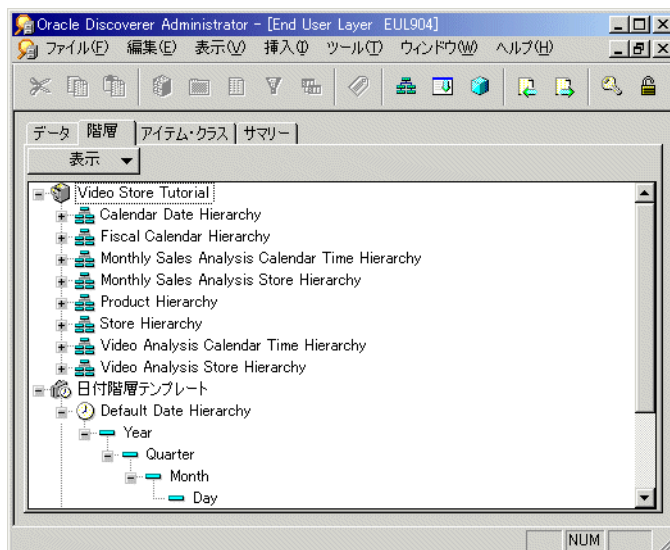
Oracle Discoverer Administrator - [End User Layer EUL904]

ファイル(F) 編集(E) 表示(V) 挿入(I) ツール(T) ウィンドウ(W) ヘルプ(H)

データ 階層 アイテム・クラス サマリー

表示

Video Store Tutorial
Calendar Date Hierarchy
Fiscal Calendar Hierarchy
Monthly Sales Analysis Calendar Time Hierarchy
Monthly Sales Analysis Store Hierarchy
Product Hierarchy
Store Hierarchy
Video Analysis Calendar Time Hierarchy
Video Analysis Store Hierarchy
日付階層テンプレート
Default Date Hierarchy
Year
Quarter
Month
Day

NUM